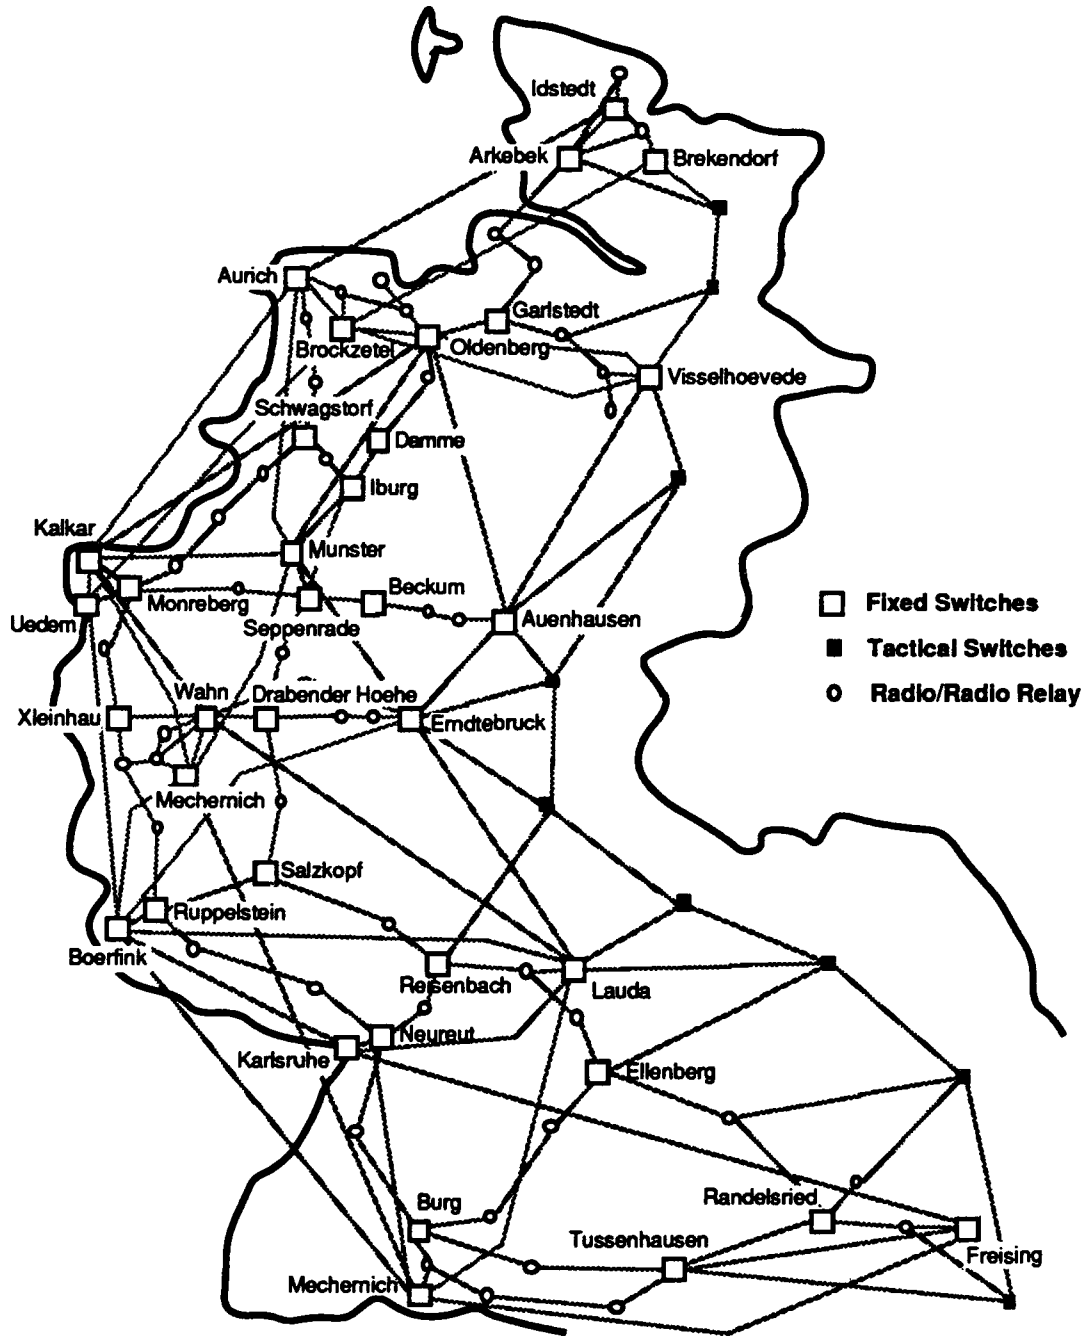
Idstedt
Arkebek
Brekendorf
Aurich
Garlstedt
Brockzetel
Oldenberg
Visselhoevede
Schwagstorf
Damme
Iburg
Kalkar
Munster
Monreberg
Beckum
Uedem
Seppenrade
Auenhausen
Fixed Switches
Tactical Switches
Radio/Radio Relay
Wahn
Drabender Hoehe
Xleinhau
Erndtebruck
Mechernich
Salzkopf
Ruppelstein
Boerfink
Reisenbach
Lauda
Neureut
Karlsruhe
Ellenberg
Randelsried
Burg
Tussenhausen
Freising
Mechernich